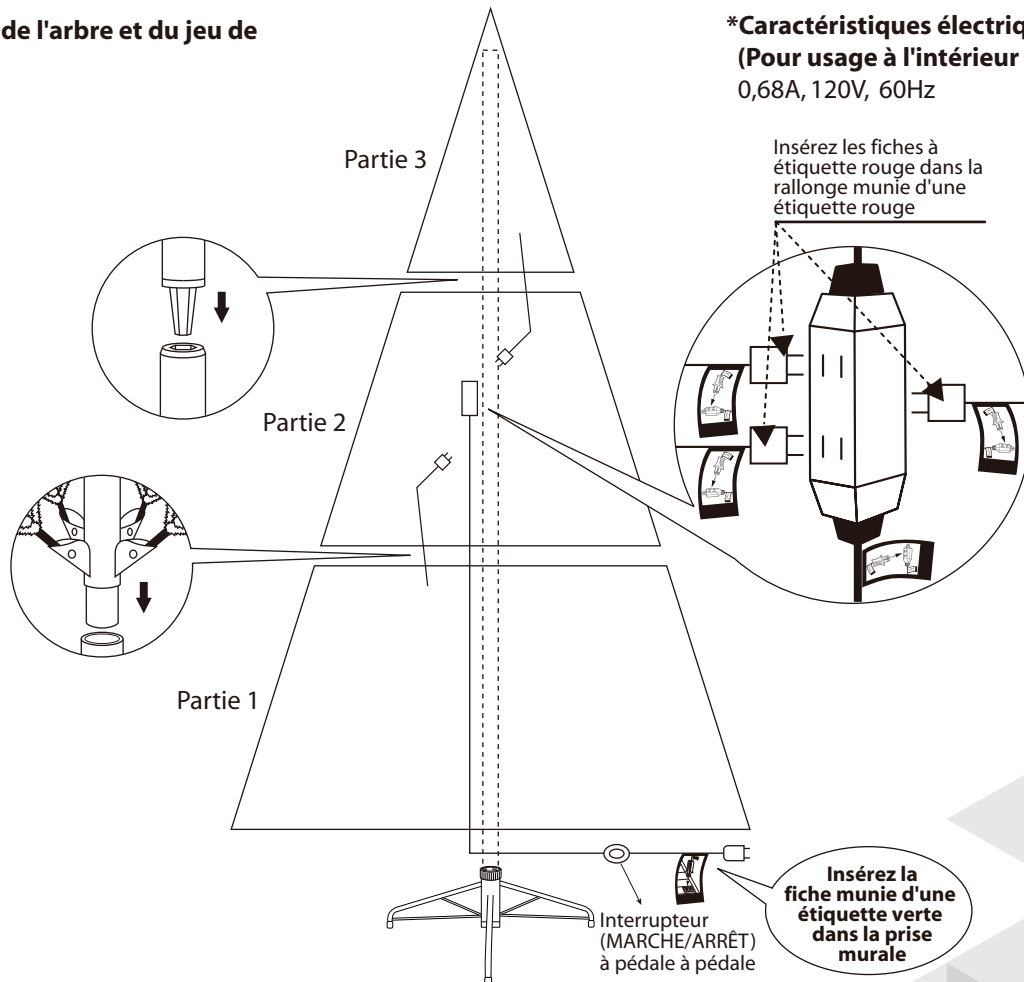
de l'arbre et du jeu de

*Caractéristiques électriq
(Pour usage à l'intérieur
0,68A, 120V, 60Hz

Partie 3

Insérez les fiches à étiquette rouge dans la rallonge munie d'une étiquette rouge

Partie 2

Partie 1

Interrupteur (MARCHE/ARRÊT) à pédale à pédale

Insérez la fiche munie d'une étiquette verte dans la prise murale